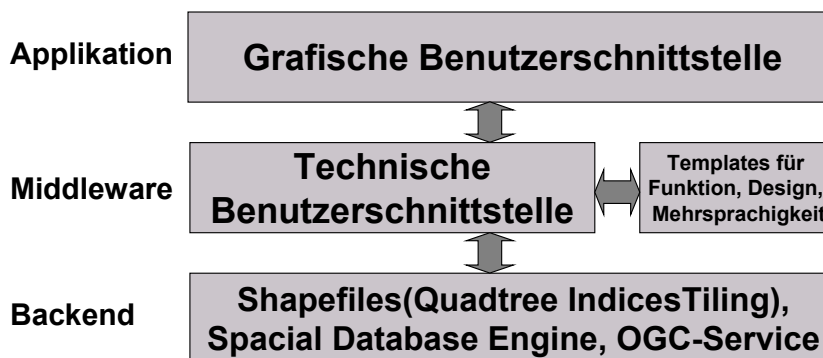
Applikation

Grafische Benutzerschnittstelle

Middleware

Technische Benutzerschnittstelle

Templates für Funktion, Design, Mehrsprachigkeit

Backend

Shapefiles(Quadtree IndicesTiling), Spacial Database Engine, OGC-Service